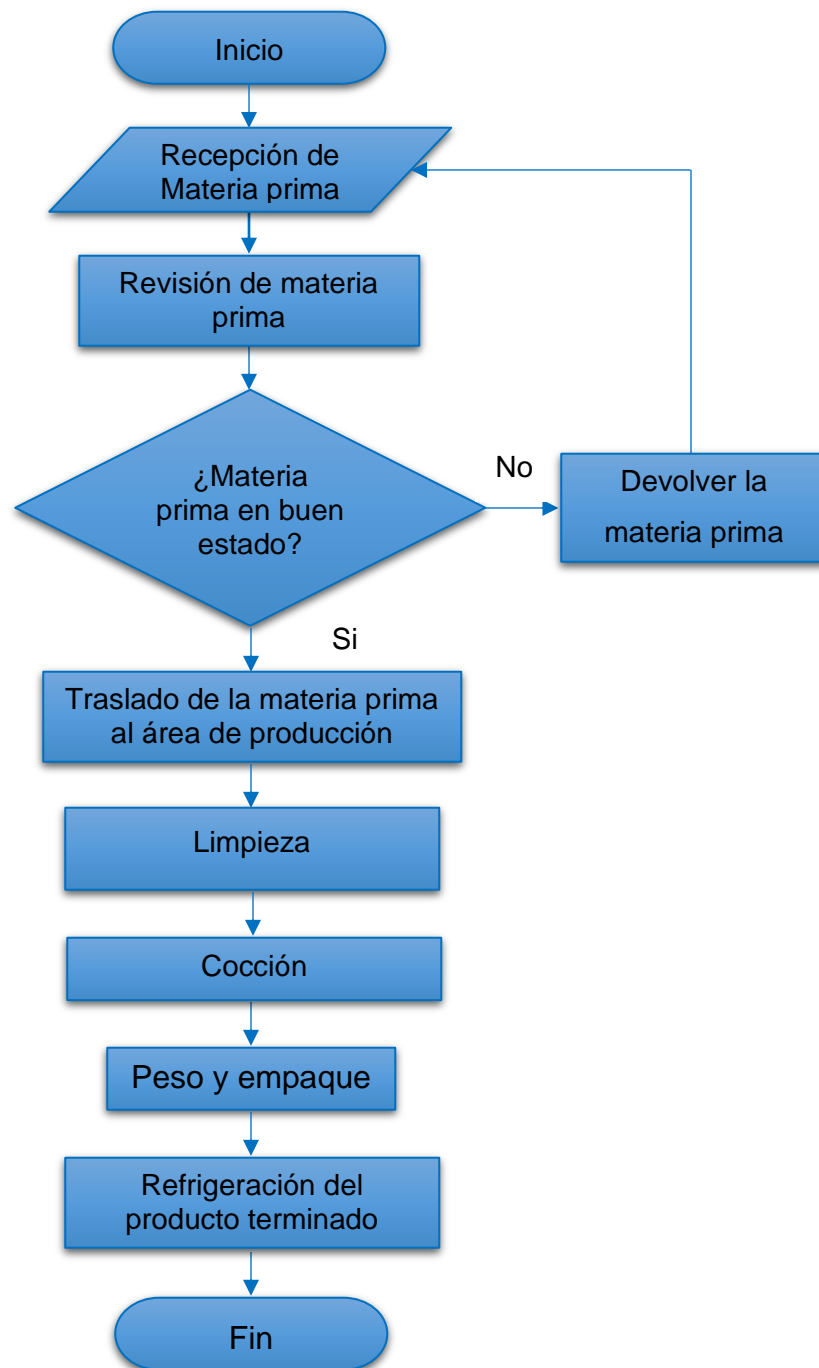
Inicio

Recepción de Materia prima

Revisión de materia prima

¿Materia prima en buen estado?

No

Devolver la materia prima

Si

Traslado de la materia prima al área de producción

Limpieza

Cocción

Peso y empaque

Refrigeración del producto terminado

Fin